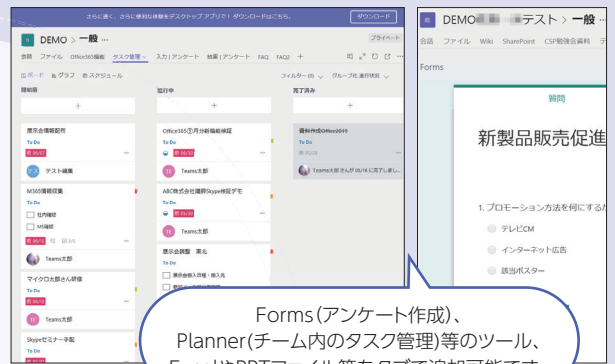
さらに速く、さらに便利な体験をデスクトップ アプリで！ ダウンロードはこちら。 ダウンロード

DEMO > 一般 ··· プライベート

会話 ファイル Office365詳細 タスク管理 入力 | アンケート 結果 | アンケート FAQ FAQ2 +

ボード グラフ スケジュール フィルター (0) グループ化: 進行状況

開始前 進行中 完了済み

+ + +

展示会場候補拡張
To Do
06/07
テスト確美

Office365活用勉強会検証
To Do
06/30
Teams太郎

資料作成Office2019
To Do
05/28
Teams太郎 さんが 05/16 に完了しまし...

M365環境設置
To Do
社内確認
M5確認
06/13 3/4
Teams太郎

ABC株式会社連携Skype検証デモ
To Do
06/30
Teams太郎

マイクロ太郎さん研修
To Do
06/20
Teams太郎

展示会展覧 東北
To Do
展示会場入口・搬入先

Skypeセミナー手配
To Do

DEMO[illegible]テスト > 一般

会話 ファイル Wiki SharePoint CSP勉強会資料

Forms

質問

新製品販売促進

1. プロモーション方法を何にするか

テレビCM
インターネット広告
談当ポスター

Forms(アンケート作成)、Planner(チーム内のタスク管理)等のツール、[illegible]